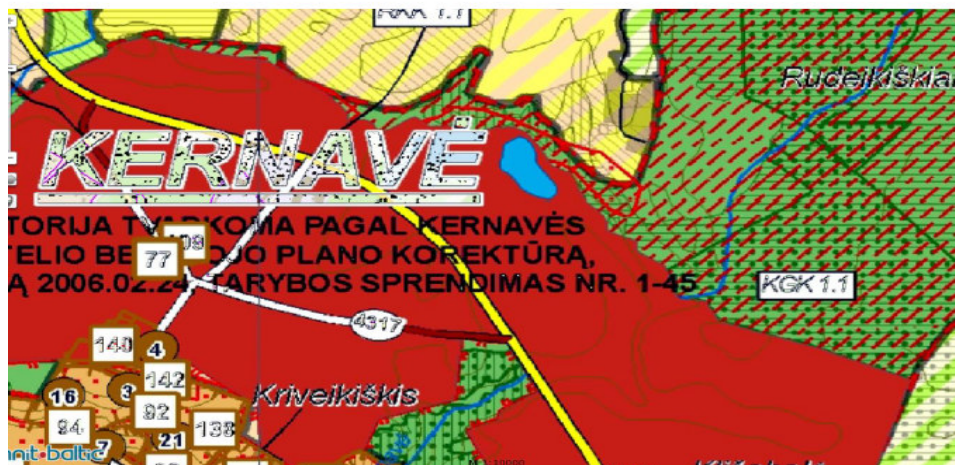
KKK 1.1

Rudeikiškiai

KERNAVĖ

TORIJA TVARKOMA PAGAL KERNAVĖS TELIO BE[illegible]OJO PLANO KOREKTŪRĄ, Ą 2006.02.24 TARYBOS SPRENDIMAS NR. 1-45

109

77

KGK 1.1

4317

140

4

142

16

3

92

94

7

21

138

Kriveikiškis

nit-baltic